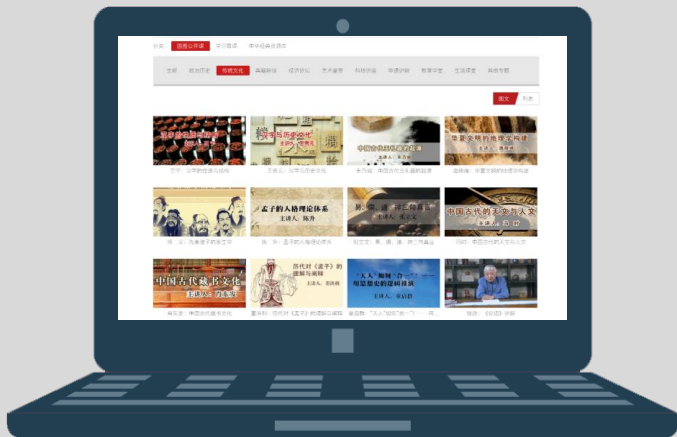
分类： 自然公开课 学习管理 中华经典资源库

全部 政治历史 传统文化 英雄楷模 经济讲坛 艺术鉴赏 科技前沿 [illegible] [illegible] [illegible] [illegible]

图文 列表

汉字与历史文化
中国古代的天文与人文
孟子的人格理论体系
中国古代藏书文化
历代对《孟子》的误解与阐释
"天人"如何"合一"
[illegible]